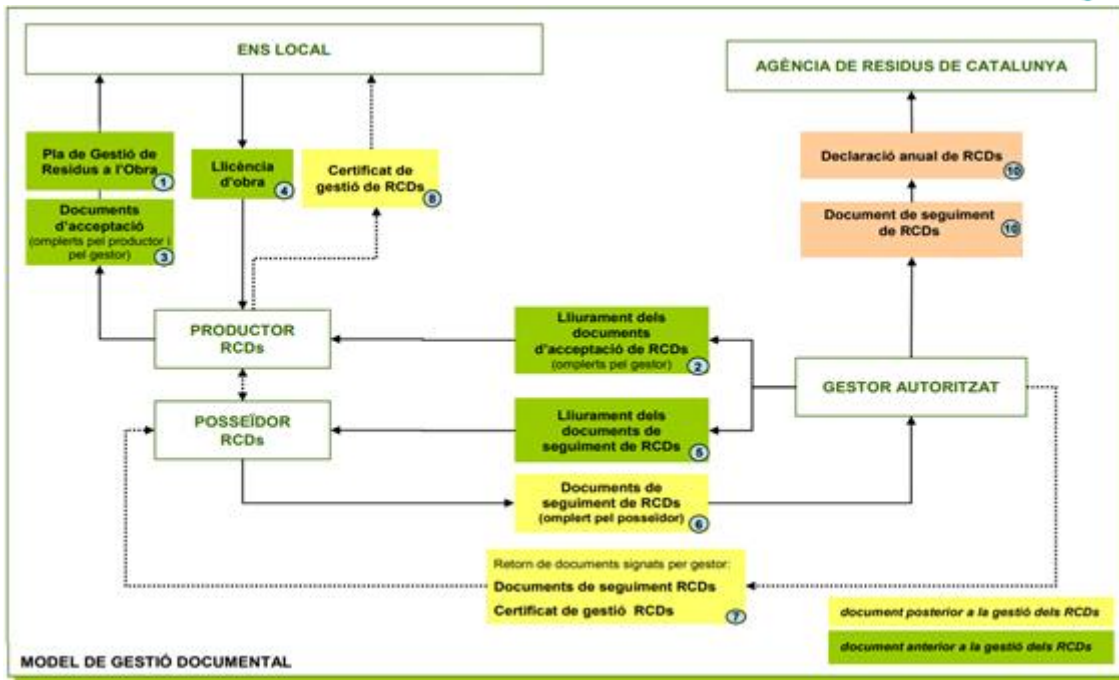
ENS LOCAL

AGÈNCIA DE RESIDUS DE CATALUNYA

Pla de Gestió de Residus a l'Obra 1

Llicència d'obra 4

Certificat de gestió de RCDs 8

Documents d'acceptació (omplerts pel productor i pel gestor) 3

Declaració anual de RCDs 10

Document de seguiment de RCDs 10

PRODUCTOR RCDs

Lliurament dels documents d'acceptació de RCDs (omplerts pel gestor) 2

GESTOR AUTORITZAT

POSSEÏDOR RCDs

Lliurament dels documents de seguiment de RCDs 5

Documents de seguiment de RCDs (omplert pel posseïdor) 6

Retorn de documents signats per gestor:
Documents de seguiment RCDs
Certificat de gestió RCDs 7

document posterior a la gestió dels RCDs

document anterior a la gestió dels RCDs

MODEL DE GESTIÓ DOCUMENTAL